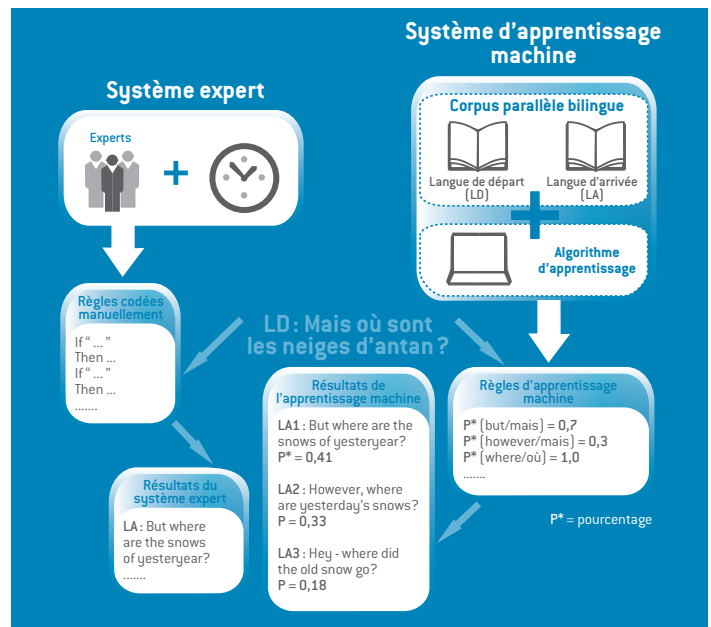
Système d'apprentissage machine

Système expert

Experts

+

Corpus parallèle bilingue

Langue de départ (LD)

Langue d'arrivée (LA)

+

Algorithme d'apprentissage

Règles codées manuellement

If " ... "
Then ...
If " ... "
Then ...
.......

LD : Mais où sont les neiges d'antan ?

Résultats de l'apprentissage machine

LA1 : But where are the snows of yesteryear?
P* = 0,41

LA2 : However, where are yesterday's snows?
P = 0,33

LA3 : Hey - where did the old snow go?
P = 0,18

Règles d'apprentissage machine

P* (but/mais) = 0,7
P* (however/mais) = 0,3
P* (where/où) = 1,0
.......

Résultats du système expert

LA : But where are the snows of yesteryear?
.......

P* = pourcentage